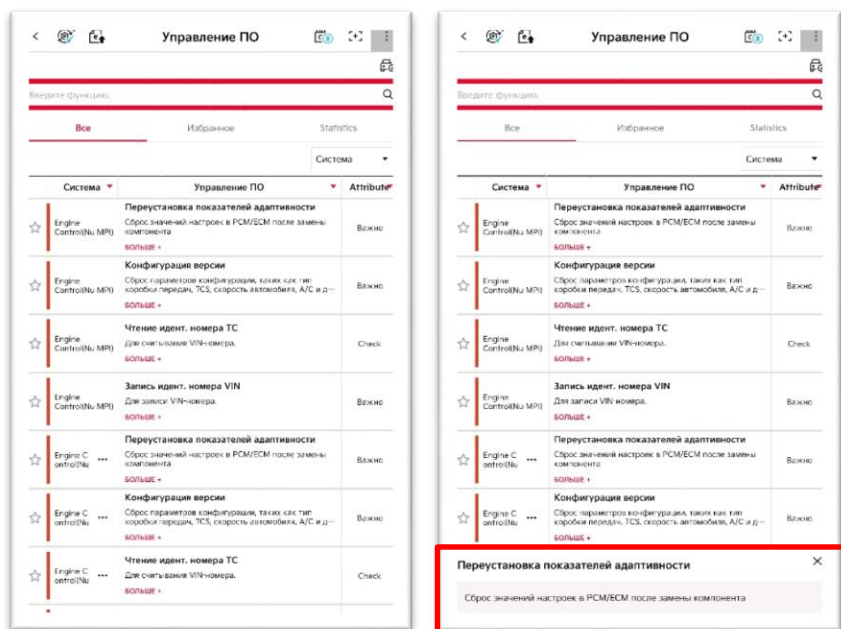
Управление ПО

Введите функцию.

Все Избранное Statistics

Система

| Система | Управление ПО | Attribute |
|---|---|---|
| Engine Control(Nu MPI) | Переустановка показателей адаптивности Сброс значений настроек в PCM/ECM после замены компонента БОЛЬШЕ + | Важно |
| Engine Control(Nu MPI) | Конфигурация версии Сброс параметров конфигурации, таких как тип коробки передач, TCS, скорость автомобиля, A/C и д··· БОЛЬШЕ + | Важно |
| Engine Control(Nu MPI) | Чтение идент. номера ТС Для считывания VIN-номера. БОЛЬШЕ + | Check |
| Engine Control(Nu MPI) | Запись идент. номера VIN Для записи VIN-номера. БОЛЬШЕ + | Важно |
| Engine C ontrol(Nu ••• | Переустановка показателей адаптивности Сброс значений настроек в PCM/ECM после замены компонента БОЛЬШЕ + | Важно |
| Engine C ontrol(Nu ••• | Конфигурация версии Сброс параметров конфигурации, таких как тип коробки передач, TCS, скорость автомобиля, A/C и д··· БОЛЬШЕ + | Важно |
| Engine C ontrol(Nu ••• | Чтение идент. номера ТС Для считывания VIN-номера. БОЛЬШЕ + | Check |

Управление ПО

Введите функцию.

Все Избранное Statistics

Система

| Система | Управление ПО | Attribute |
|---|---|---|
| Engine Control(Nu MPI) | Переустановка показателей адаптивности Сброс значений настроек в PCM/ECM после замены компонента БОЛЬШЕ + | Важно |
| Engine Control(Nu MPI) | Конфигурация версии Сброс параметров конфигурации, таких как тип коробки передач, TCS, скорость автомобиля, A/C и д··· БОЛЬШЕ + | Важно |
| Engine Control(Nu MPI) | Чтение идент. номера ТС Для считывания VIN-номера. БОЛЬШЕ + | Check |
| Engine Control(Nu MPI) | Запись идент. номера VIN Для записи VIN-номера. БОЛЬШЕ + | Важно |
| Engine C ontrol(Nu ••• | Переустановка показателей адаптивности Сброс значений настроек в PCM/ECM после замены компонента БОЛЬШЕ + | Важно |
| Engine C ontrol(Nu ••• | Конфигурация версии Сброс параметров конфигурации, таких как тип коробки передач, TCS, скорость автомобиля, A/C и д··· БОЛЬШЕ + | Важно |

Переустановка показателей адаптивности ×

Сброс значений настроек в PCM/ECM после замены компонента